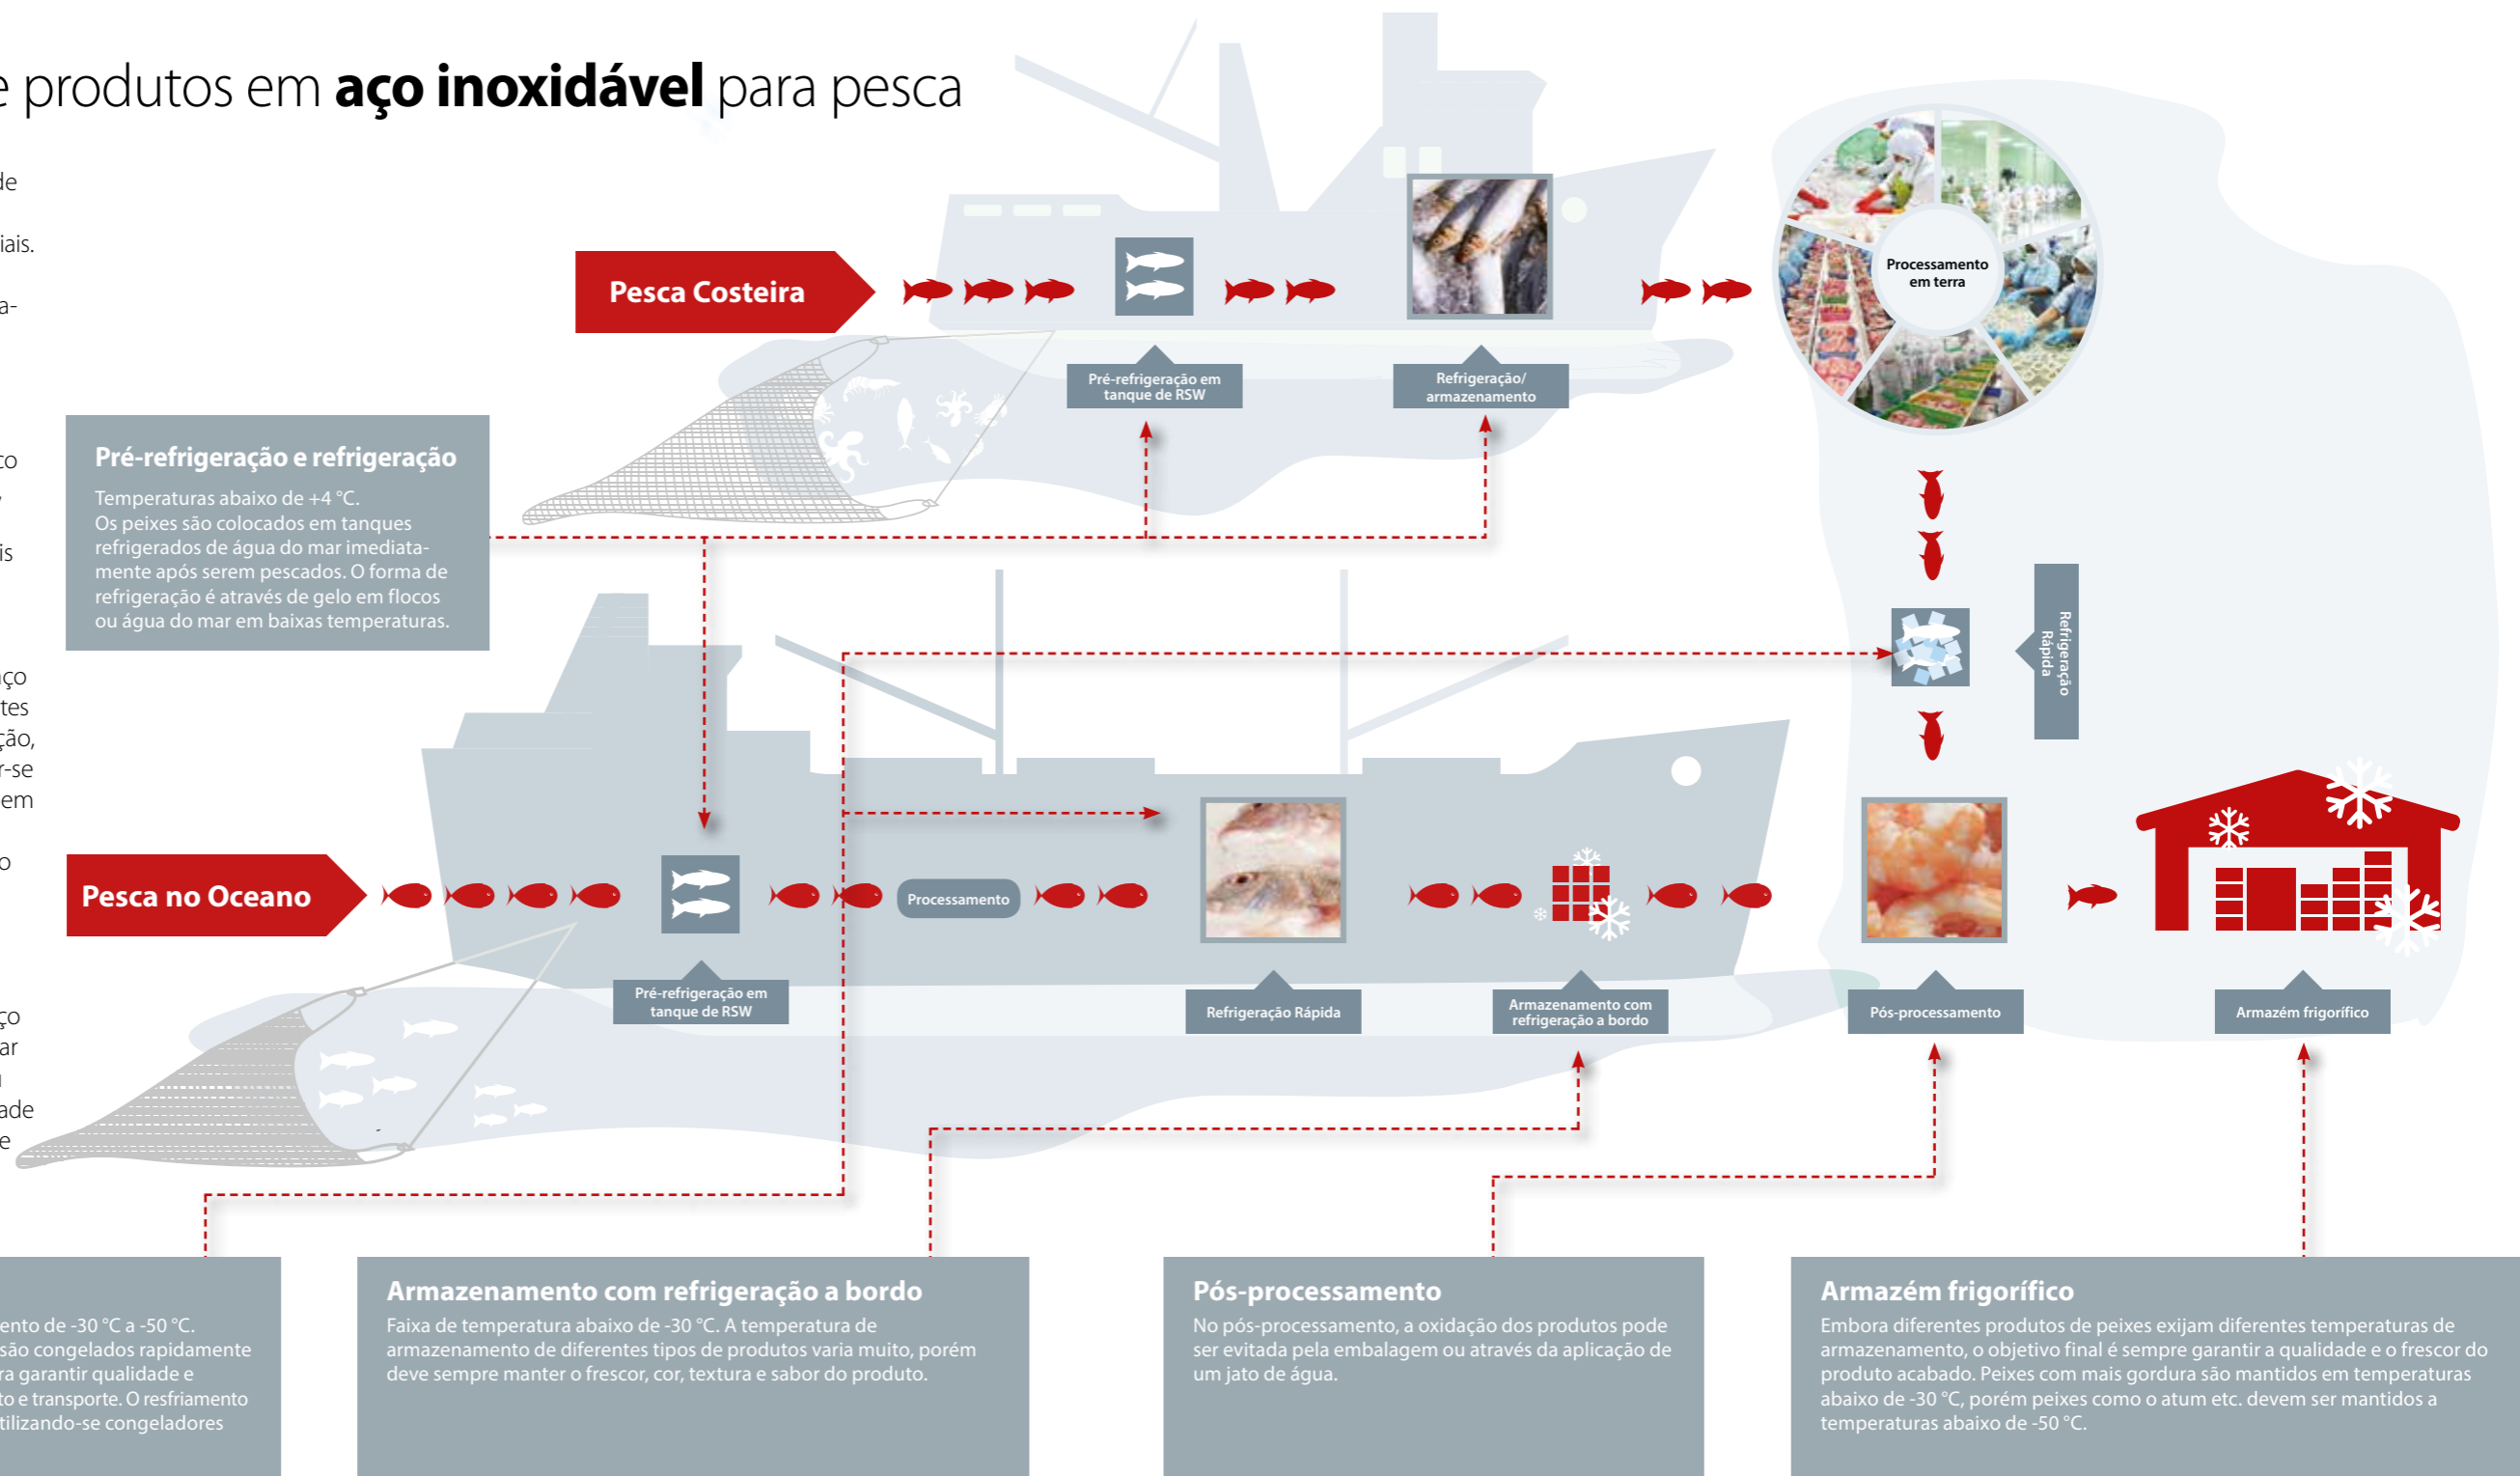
e produtos em **aço inoxidável** para pesca

de

iais.

a-

to

is

ço
tes
ção,
r-se
em

o

ço
ar

ade
e

Pesca Costeira

Pré-refrigeração em tanque de RSW

Refrigeração/ armazenamento

Processamento em terra

Pré-refrigeração e refrigeração

Temperaturas abaixo de +4 °C.
Os peixes são colocados em tanques refrigerados de água do mar imediatamente após serem pescados. O forma de refrigeração é através de gelo em flocos ou água do mar em baixas temperaturas.

Refrigeração Rápida

Pesca no Oceano

Processamento

Pré-refrigeração em tanque de RSW

Refrigeração Rápida

Armazenamento com refrigeração a bordo

Pós-processamento

Armazém frigorífico

ento de -30 °C a -50 °C.
são congelados rapidamente
ra garantir qualidade e
to e transporte. O resfriamento
tilizando-se congeladores

Armazenamento com refrigeração a bordo

Faixa de temperatura abaixo de -30 °C. A temperatura de armazenamento de diferentes tipos de produtos varia muito, porém deve sempre manter o frescor, cor, textura e sabor do produto.

Pós-processamento

No pós-processamento, a oxidação dos produtos pode ser evitada pela embalagem ou através da aplicação de um jato de água.

Armazém frigorífico

Embora diferentes produtos de peixes exijam diferentes temperaturas de armazenamento, o objetivo final é sempre garantir a qualidade e o frescor do produto acabado. Peixes com mais gordura são mantidos em temperaturas abaixo de -30 °C, porém peixes como o atum etc. devem ser mantidos a temperaturas abaixo de -50 °C.